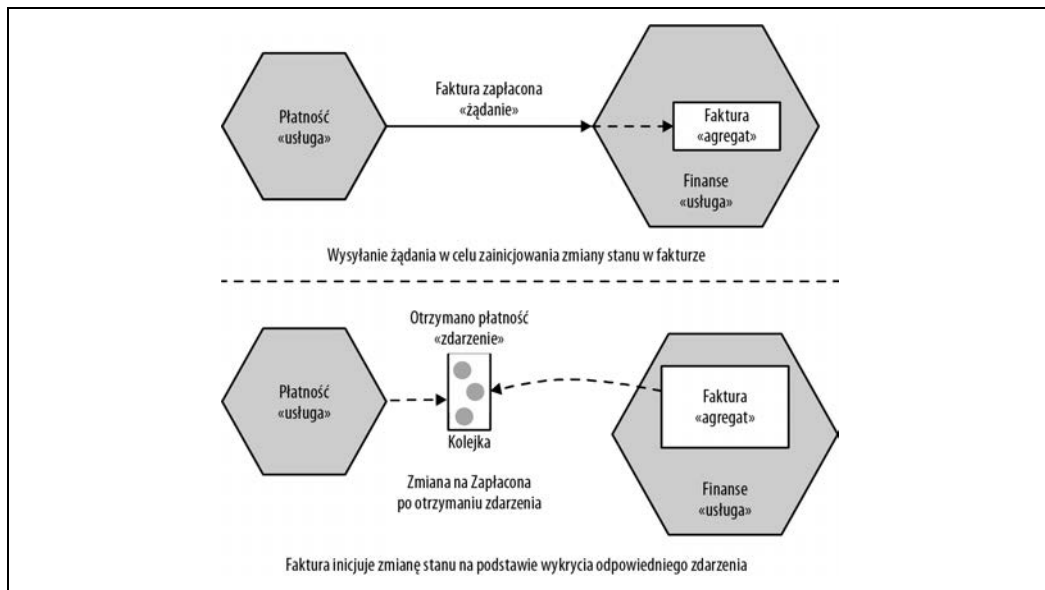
Płatność
«usługa»

Faktura zapłacona
«żądanie»

Faktura
«agregat»

Finanse
«usługa»

Wysyłanie żądania w celu zainicjowania zmiany stanu w fakturze

Otrzymano płatność
«zdarzenie»

Płatność
«usługa»

Kolejka

Faktura
«agregat»

Zmiana na Zapłacona
po otrzymaniu zdarzenia

Finanse
«usługa»

Faktura inicjuje zmianę stanu na podstawie wykrycia odpowiedniego zdarzenia